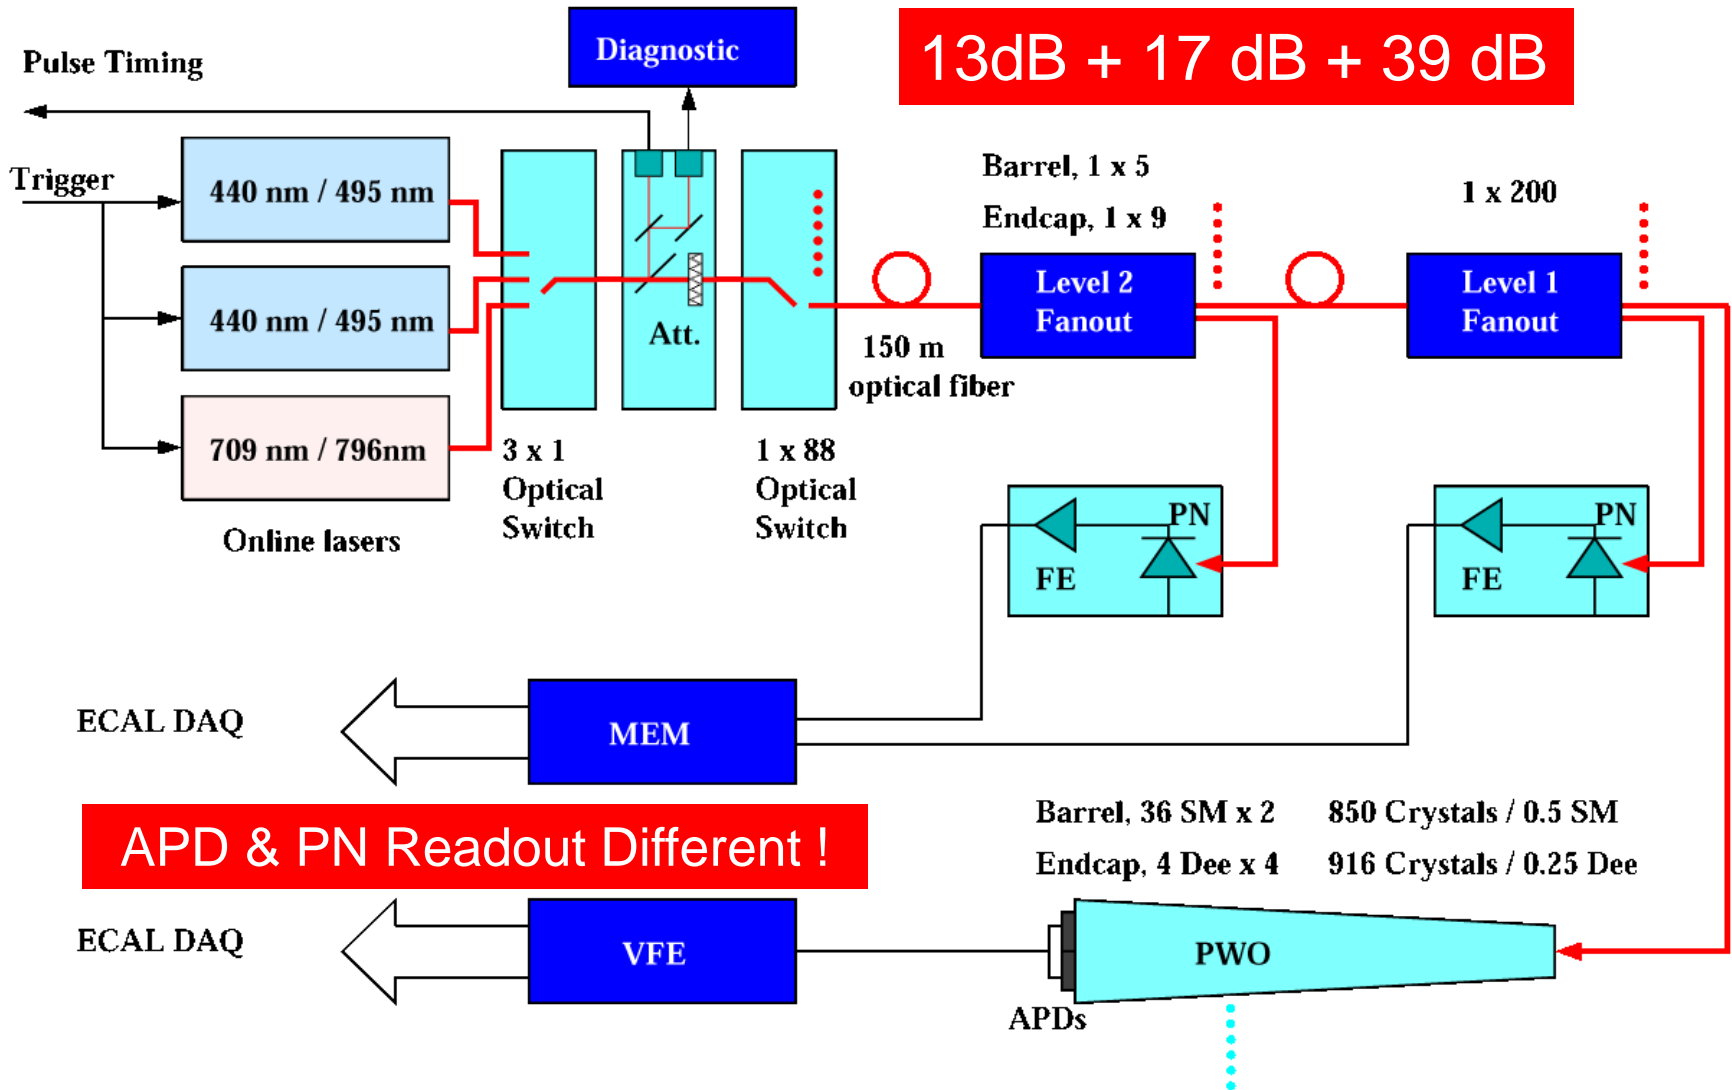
Pulse Timing

Diagnostic

13dB + 17 dB + 39 dB

Trigger

440 nm / 495 nm

440 nm / 495 nm

709 nm / 796nm

Online lasers

Att.

3 x 1 Optical Switch

1 x 88 Optical Switch

Barrel, 1 x 5

Endcap, 1 x 9

1 x 200

Level 2 Fanout

Level 1 Fanout

150 m optical fiber

PN

FE

PN

FE

ECAL DAQ

MEM

APD & PN Readout Different !

Barrel, 36 SM x 2

Endcap, 4 Dee x 4

850 Crystals / 0.5 SM

916 Crystals / 0.25 Dee

ECAL DAQ

VFE

PWO

APDs